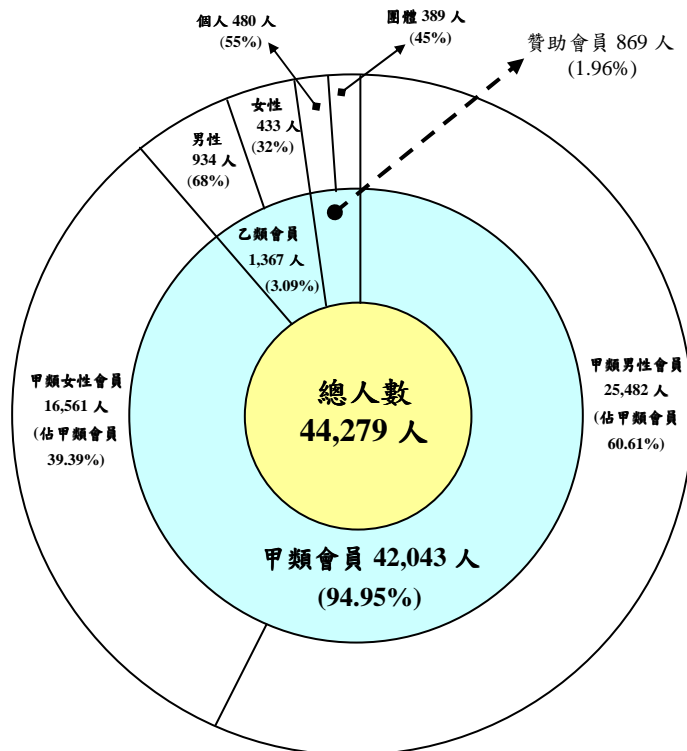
個人 480 人
(55%)

團體 389 人
(45%)

贊助會員 869 人
(1.96%)

女性
433 人
(32%)

男性
934 人
(68%)

乙類會員
1,367 人
(3.09%)

甲類女性會員
16,561 人
(佔甲類會員
39.39%)

總人數
44,279 人

甲類男性會員
25,482 人
(佔甲類會員
60.61%)

甲類會員 42,043 人
(94.95%)